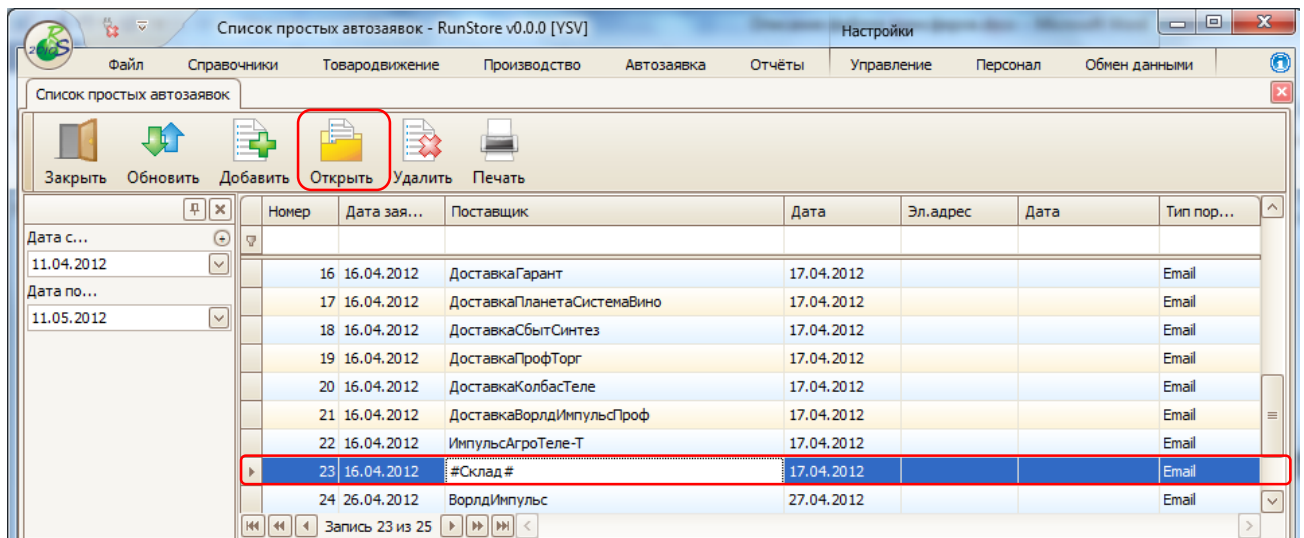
Список простых автозаявок - RunStore v0.0.0 [YSV]

Настройки

Файл | Справочники | Товародвижение | Производство | Автозаявка | Отчёты | Управление | Персонал | Обмен данными

Список простых автозаявок

Закрыть | Обновить | Добавить | Открыть | Удалить | Печать

Дата с...
11.04.2012
Дата по...
11.05.2012

| Номер | Дата зая... | Поставщик | Дата | Эл.адрес | Дата | Тип пор... |
|---|---|---|---|---|---|---|
| 16 | 16.04.2012 | ДоставкаГарант | 17.04.2012 | | | Email |
| 17 | 16.04.2012 | ДоставкаПланетаСистемаВино | 17.04.2012 | | | Email |
| 18 | 16.04.2012 | ДоставкаСбытСинтез | 17.04.2012 | | | Email |
| 19 | 16.04.2012 | ДоставкаПрофТорг | 17.04.2012 | | | Email |
| 20 | 16.04.2012 | ДоставкаКолбасТеле | 17.04.2012 | | | Email |
| 21 | 16.04.2012 | ДоставкаВорлдИмпульсПроф | 17.04.2012 | | | Email |
| 22 | 16.04.2012 | ИмпульсАгроТеле-Т | 17.04.2012 | | | Email |
| 23 | 16.04.2012 | #Склад# | 17.04.2012 | | | Email |
| 24 | 26.04.2012 | ВорлдИмпульс | 27.04.2012 | | | Email |

Запись 23 из 25